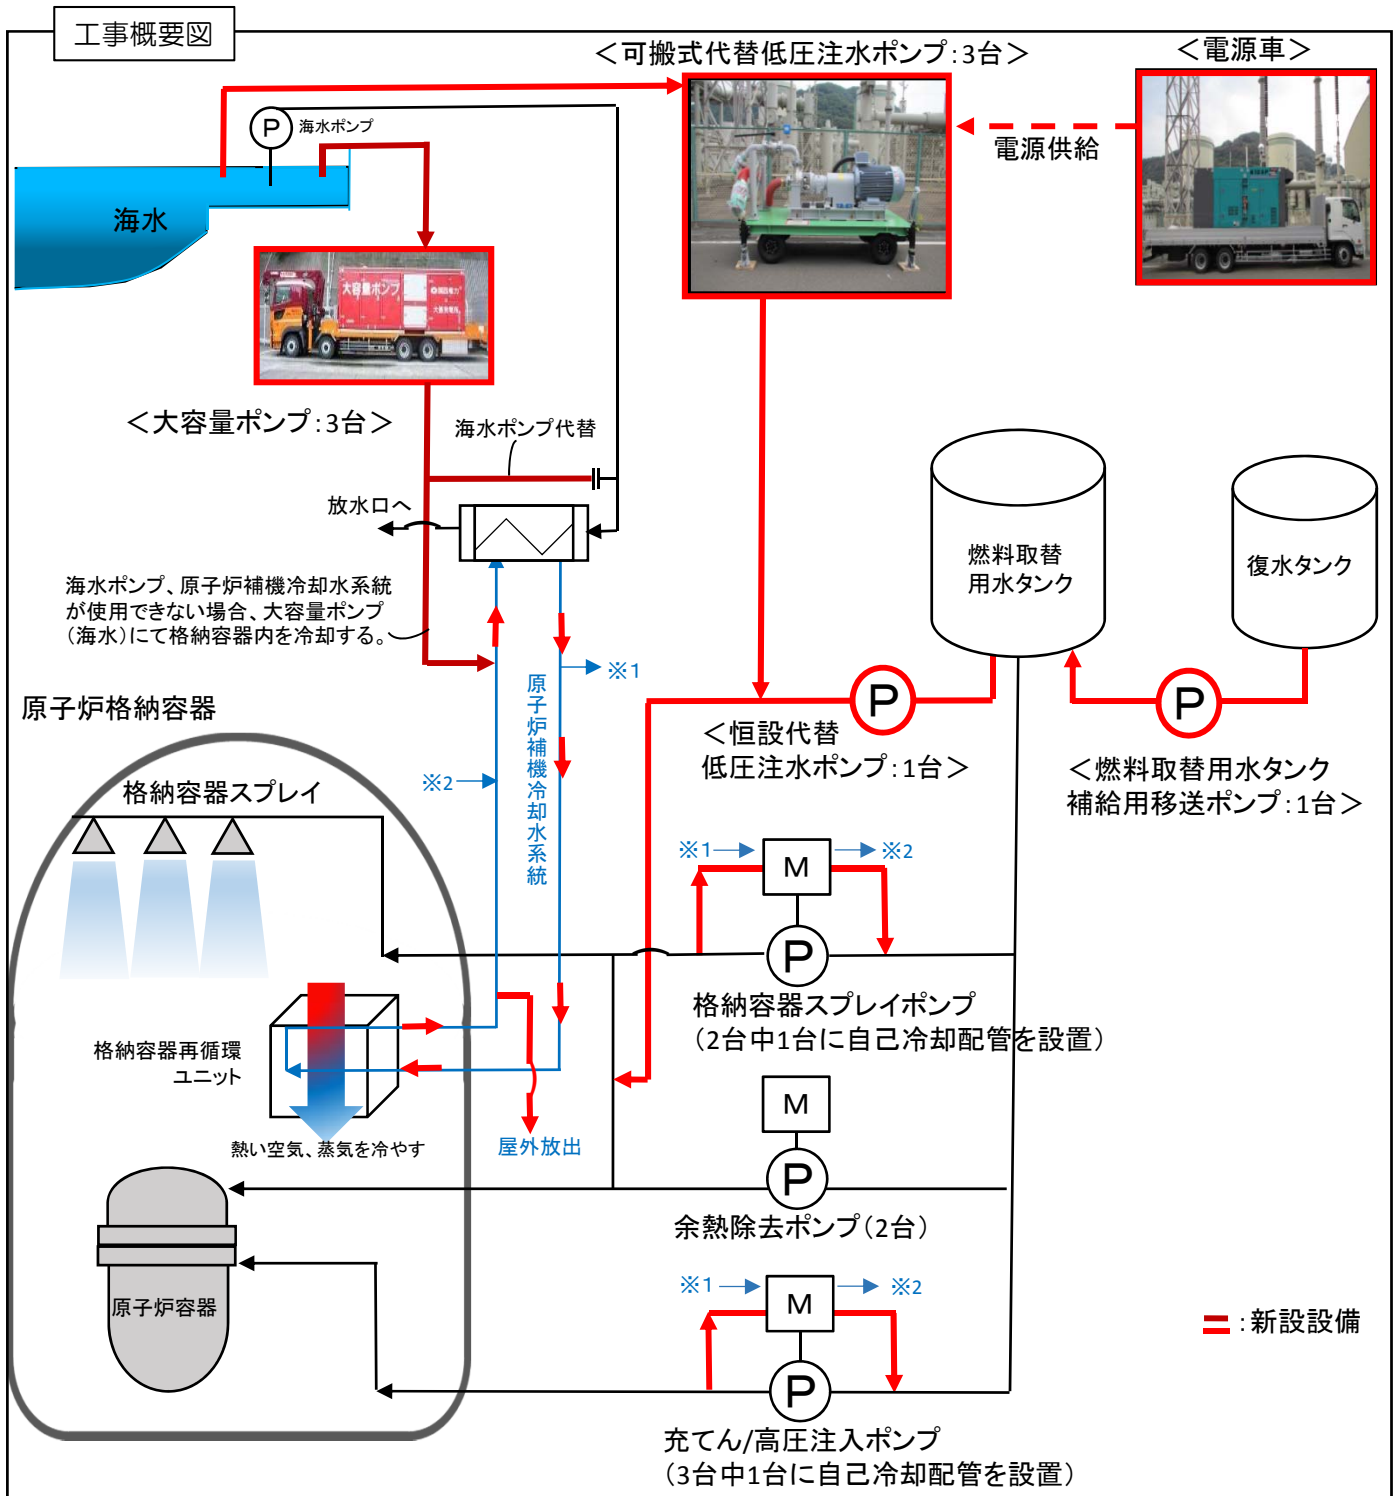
工事概要図

＜可搬式代替低圧注水ポンプ:3台＞

＜電源車＞

電源供給

P 海水ポンプ

海水

大容量ポンプ

＜大容量ポンプ:3台＞

海水ポンプ代替

放水口へ

海水ポンプ、原子炉補機冷却水系統が使用できない場合、大容量ポンプ（海水）にて格納容器内を冷却する。

※1

原子炉補機冷却水系統

※2

燃料取替用水タンク

復水タンク

P

P

＜恒設代替低圧注水ポンプ:1台＞

＜燃料取替用水タンク補給用移送ポンプ:1台＞

原子炉格納容器

格納容器スプレイ

※1 M ※2

P

格納容器スプレイポンプ（2台中1台に自己冷却配管を設置）

格納容器再循環ユニット

熱い空気、蒸気を冷やす

屋外放出

M

P

余熱除去ポンプ（2台）

原子炉容器

※1 M ※2

P

充てん/高圧注入ポンプ（3台中1台に自己冷却配管を設置）

:新設設備